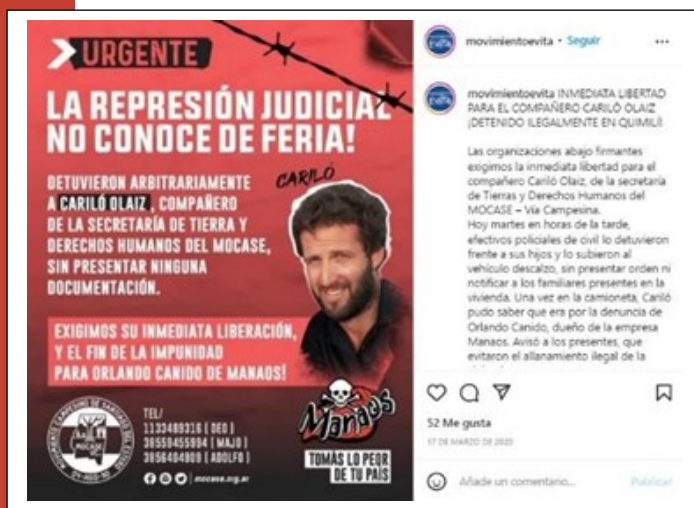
URGENTE

LA REPRESIÓN JUDICIAL NO CONOCE DE FERIA!

DETUVIERON ARBITRARIAMENTE A CARILÓ OLAIZ, COMPAÑERO DE LA SECRETARÍA DE TIERRA Y DERECHOS HUMANOS DEL MOCASE, SIN PRESENTAR NINGUNA DOCUMENTACIÓN.

CARILÓ

EXIGIMOS SU INMEDIATA LIBERACIÓN, Y EL FIN DE LA IMPUNIDAD PARA ORLANDO CANIDO DE MANAOS!

MOVIMIENTO CAMPESINO DE SANTIAGO DEL ESTERO MOCASE VC

TEL/
1133489316 (DEO)
3855455994 (MAJO)
3856404809 (ADOLFO)

mocase.org.ar

Manaos

TOMÁS LO PEOR DE TU PAÍS

movimientoevita • Seguir

movimientoevita INMEDIATA LIBERTAD PARA EL COMPAÑERO CARILÓ OLAIZ ¡DETENIDO ILEGALMENTE EN QUIMILÍ!

Las organizaciones abajo firmantes exigimos la inmediata libertad para el compañero Cariló Olaiz, de la secretaría de Tierras y Derechos Humanos del MOCASE – Vía Campesina.
Hoy martes en horas de la tarde, efectivos policiales de civil lo detuvieron frente a sus hijos y lo subieron al vehículo descalzo, sin presentar orden ni notificar a los familiares presentes en la vivienda. Una vez en la camioneta, Cariló pudo saber que era por la denuncia de Orlando Canido, dueño de la empresa Manaos. Avisó a los presentes, que evitaron el allanamiento ilegal de la

52 Me gusta
17 DE MARZO DE 2020

Añade un comentario...
Publicar